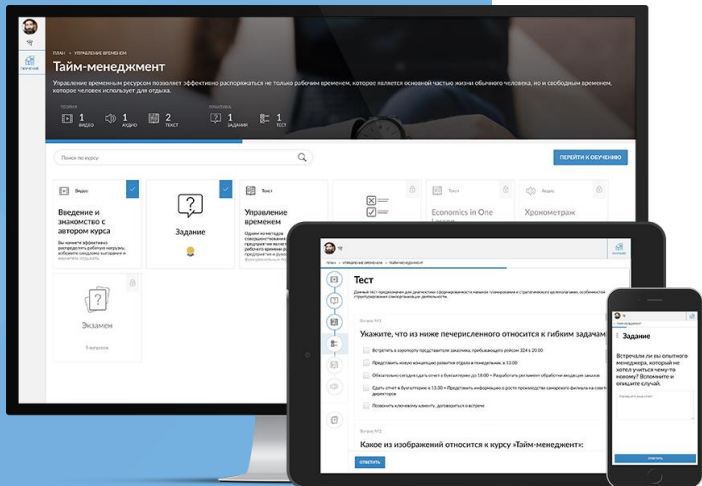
ПЛАН > УПРАВЛЕНИЕ ВРЕМЕНЕМ

Тайм-менеджмент

Управление временным ресурсом позволяет эффективно распоряжаться не только рабочим временем, которое является основной частью жизни обычного человека, но и свободным временем, которое человек использует для отдыха.

ТЕОРИЯ
1 ВИДЕО 1 АУДИО 2 ТЕКСТ
ПРАКТИКА
1 ЗАДАНИЯ 1 ТЕСТ

Поиск по курсу

ПЕРЕЙТИ К ОБУЧЕНИЮ

Видео
Введение и знакомство с автором курса
Вы начнете эффективно распределять рабочую нагрузку, избежите синдрома выгорания и

Задание

Текст
Управление временем
Одним из методов совершенствования

Текст
Economics in One Lesson

Аудио
Хронометраж

Экзамен
5 вопросов

ПЛАН > УПРАВЛЕНИЕ ВРЕМЕНЕМ > ТАЙМ-МЕНЕДЖМЕНТ

Тест

Вопрос №3
Укажите, что из ниже печерисленного относится к гибким задачам?

Встретить в аэропорту представителя заказчика, прибывающего рейсом 324 в 20:00
Представить новую концепцию развития отдела в понедельник, в 13:00
Обязательно сегодня сдать отчет в бухгалтерию до 18:00
Сдать отчет в бухгалтерию к 13:00
Позвонить ключевому клиенту, договориться о встрече

Вопрос №4
Какое из изображений относится к курсу «Тайм-менеджмент»:

ОТВЕТИТЬ

Задание

Встречали ли вы опытного менеджера, который не хотел учиться чему-то новому? Вспомните и опишите случай.

ОТВЕТИТЬ